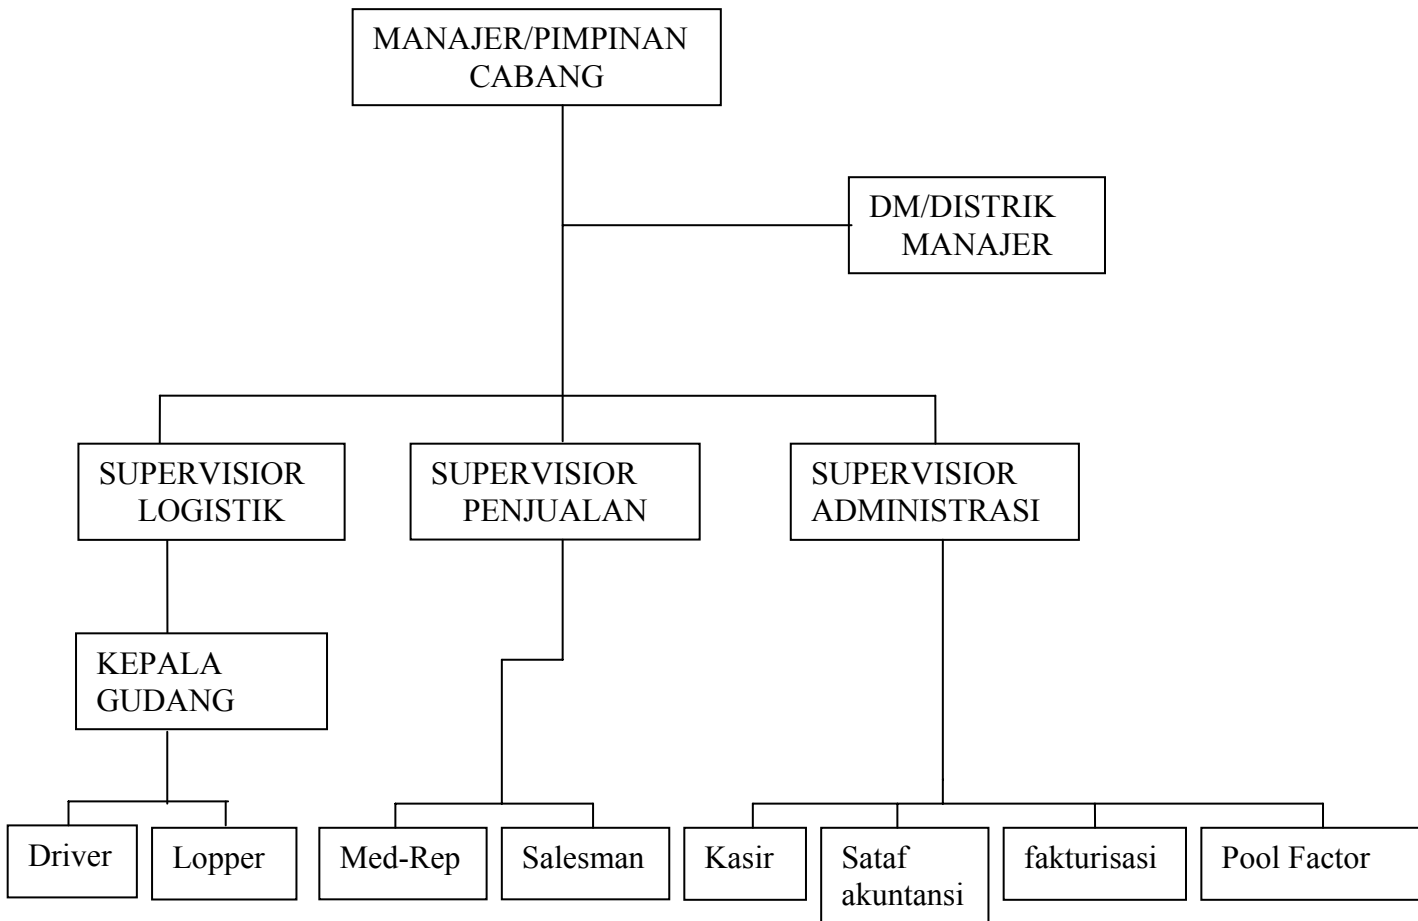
MANAJER/PIMPINAN CABANG

DM/DISTRIK MANAJER

SUPERVISIOR LOGISTIK

SUPERVISIOR PENJUALAN

SUPERVISIOR ADMINISTRASI

KEPALA GUDANG

Driver

Lopper

Med-Rep

Salesman

Kasir

Sataf akuntansi

fakturisasi

Pool Factor